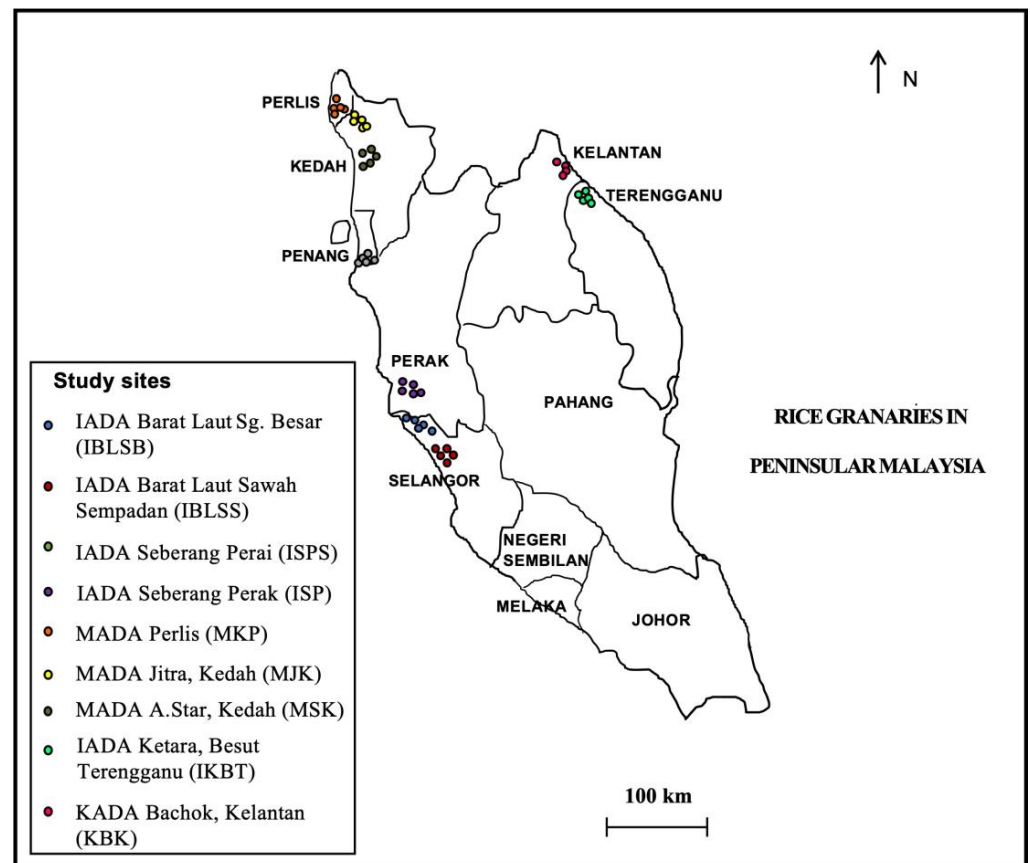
N

PERLIS

KEDAH

PENANG

KELANTAN

TERENGGANU

PERAK

PAHANG

SELANGOR

NEGERI SEMBILAN

MELAKA

JOHOR

RICE GRANARIES IN

PENINSULAR MALAYSIA

Study sites

IADA Barat Laut Sg. Besar (IBLSB)

IADA Barat Laut Sawah Sempadan (IBLSS)

IADA Seberang Perai (ISPS)

IADA Seberang Perak (ISP)

MADA Perlis (MKP)

MADA Jitra, Kedah (MJK)

MADA A.Star, Kedah (MSK)

IADA Ketara, Besut Terengganu (IKBT)

KADA Bachok, Kelantan (KBK)

100 km